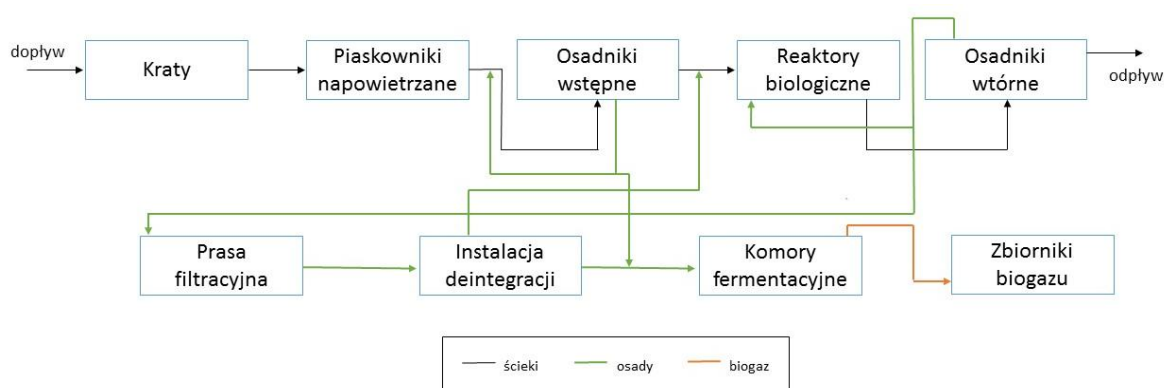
dopływ

Kraty

Piaskowniki napowietrzane

Osadniki wstępne

Reaktory biologiczne

Osadniki wtórne

odpływ

Prasa filtracyjna

Instalacja deintegracji

Komory fermentacyjne

Zbiorniki biogazu

ścieki

osady

biogaz